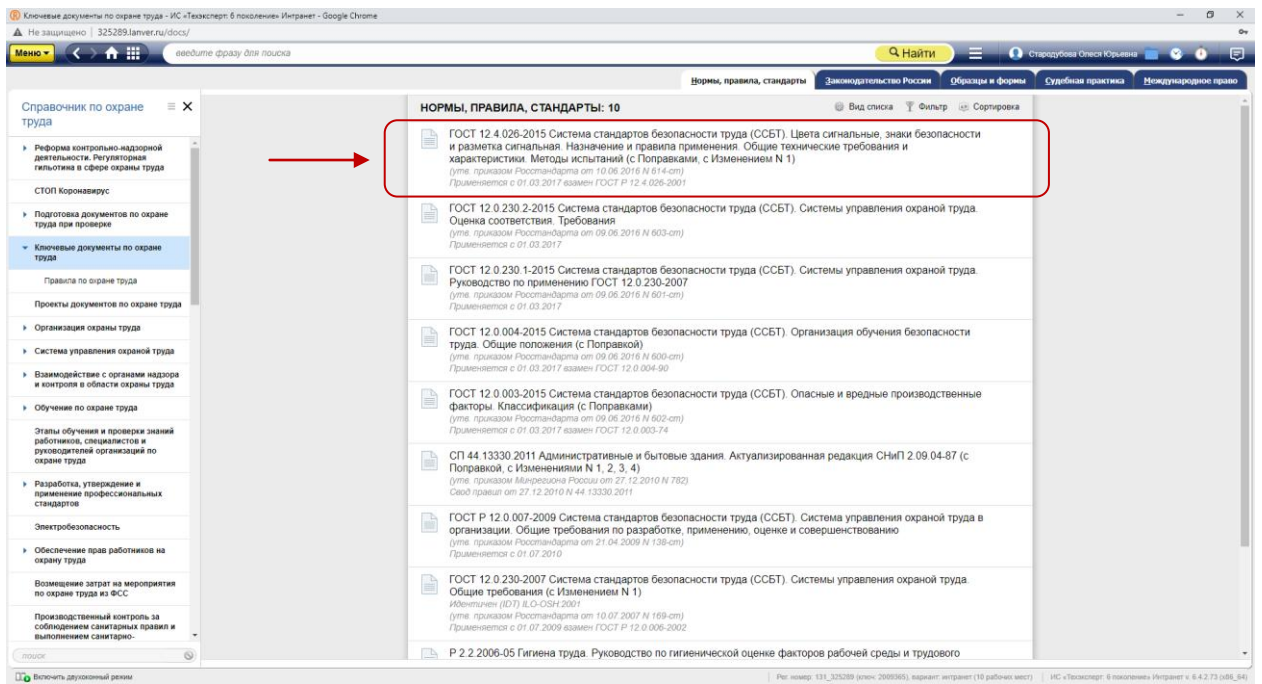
Ключевые документы по охране труда - ИС «Техэксперт: 6 поколение» Интранет - Google Chrome

Не защищено | 325289.lanver.ru/docs/

Меню

введите фразу для поиска

Найти

Стародубова Олеся Юрьевна

Нормы, правила, стандарты | Законодательство России | Образцы и формы | Судебная практика | Международное право

Справочник по охране труда

Реформа контрольно-надзорной деятельности. Регуляторная гильотина в сфере охраны труда

СТОП Коронавирус

Подготовка документов по охране труда при проверке

Ключевые документы по охране труда

Правила по охране труда

Проекты документов по охране труда

Организация охраны труда

Система управления охраной труда

Взаимодействие с органами надзора и контроля в области охраны труда

Обучение по охране труда

Этапы обучения и проверки знаний работников, специалистов и руководителей организаций по охране труда

Разработка, утверждение и применение профессиональных стандартов

Электробезопасность

Обеспечение прав работников на охрану труда

Возмещение затрат на мероприятия по охране труда из ФСС

Производственный контроль за соблюдением санитарных правил и выполнением санитарно-

поиск

НОРМЫ, ПРАВИЛА, СТАНДАРТЫ: 10

Вид списка | Фильтр | Сортировка

ГОСТ 12.4.026-2015 Система стандартов безопасности труда (ССБТ). Цвета сигнальные, знаки безопасности и разметка сигнальная. Назначение и правила применения. Общие технические требования и характеристики. Методы испытаний (с Поправками, с Изменением N 1)
(утв. приказом Росстандарта от 10.06.2016 N 614-ст)
Применяется с 01.03.2017 взамен ГОСТ Р 12.4.026-2001

ГОСТ 12.0.230.2-2015 Система стандартов безопасности труда (ССБТ). Системы управления охраной труда. Оценка соответствия. Требования
(утв. приказом Росстандарта от 09.06.2016 N 603-ст)
Применяется с 01.03.2017

ГОСТ 12.0.230.1-2015 Система стандартов безопасности труда (ССБТ). Системы управления охраной труда. Руководство по применению ГОСТ 12.0.230-2007
(утв. приказом Росстандарта от 09.06.2016 N 601-ст)
Применяется с 01.03.2017

ГОСТ 12.0.004-2015 Система стандартов безопасности труда (ССБТ). Организация обучения безопасности труда. Общие положения (с Поправкой)
(утв. приказом Росстандарта от 09.06.2016 N 600-ст)
Применяется с 01.03.2017 взамен ГОСТ 12.0.004-90

ГОСТ 12.0.003-2015 Система стандартов безопасности труда (ССБТ). Опасные и вредные производственные факторы. Классификация (с Поправками)
(утв. приказом Росстандарта от 09.06.2016 N 602-ст)
Применяется с 01.03.2017 взамен ГОСТ 12.0.003-74

СП 44.13330.2011 Административные и бытовые здания. Актуализированная редакция СНиП 2.09.04-87 (с Поправкой, с Изменениями N 1, 2, 3, 4)
(утв. приказом Минрегиона России от 27.12.2010 N 782)
Свод правил от 27.12.2010 N 44.13330.2011

ГОСТ Р 12.0.007-2009 Система стандартов безопасности труда (ССБТ). Система управления охраной труда в организации. Общие требования по разработке, применению, оценке и совершенствованию
(утв. приказом Росстандарта от 21.04.2009 N 138-ст)
Применяется с 01.07.2010

ГОСТ 12.0.230-2007 Система стандартов безопасности труда (ССБТ). Системы управления охраной труда. Общие требования (с Изменением N 1)
Идентичен (IDT) ILO-OSH:2001
(утв. приказом Росстандарта от 10.07.2007 N 169-ст)
Применяется с 01.07.2009 взамен ГОСТ Р 12.0.006-2002

Р 2.2.2006-05 Гигиена труда. Руководство по гигиенической оценке факторов рабочей среды и трудового

Включить двухоконный режим

Рег. номер: 131_325289 (ключ: 2095365), вариант: интранет (10 рабочих мест) | ИС «Техэксперт: 6 поколение» Интранет v. 6.4.2.73 (x86_64)